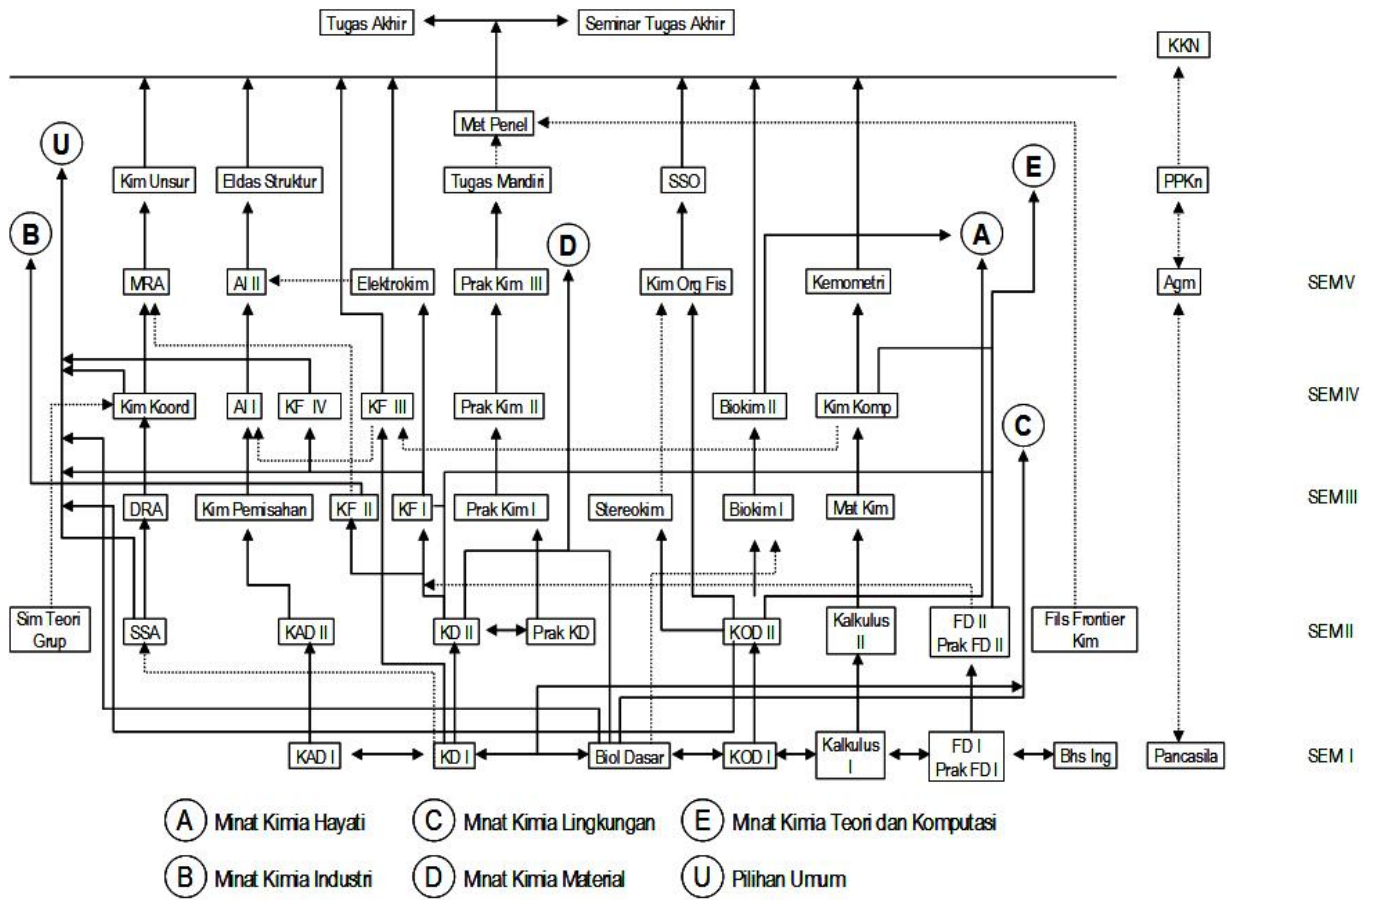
Tugas Akhir

Seminar Tugas Akhir

KKN

Met Penel

U

Kim Unsur

Eldas Struktur

Tugas Mandiri

SSO

E

PPKn

B

D

A

MRA

Al II

Elektrokim

Prak Kim III

Kim Org Fis

Kemometri

Agm

SEM V

Kim Koord

Al I

KF IV

KF III

Prak Kim II

Biokim II

Kim Komp

SEM IV

C

DRA

Kim Pemisahan

KF II

KF I

Prak Kim I

Stereokim

Biokim I

Mat Kim

SEM III

Sim Teori Grup

SSA

KAD II

KD II

Prak KD

KOD II

Kalkulus II

FD II Prak FD II

Fils Frontier Kim

SEM II

KAD I

KD I

Biol Dasar

KOD I

Kalkulus I

FD I Prak FD I

Bhs Ing

Pancasila

SEM I

A Minat Kimia Hayati

C Minat Kimia Lingkungan

E Minat Kimia Teori dan Komputasi

B Minat Kimia Industri

D Minat Kimia Material

U Pilihan Umum